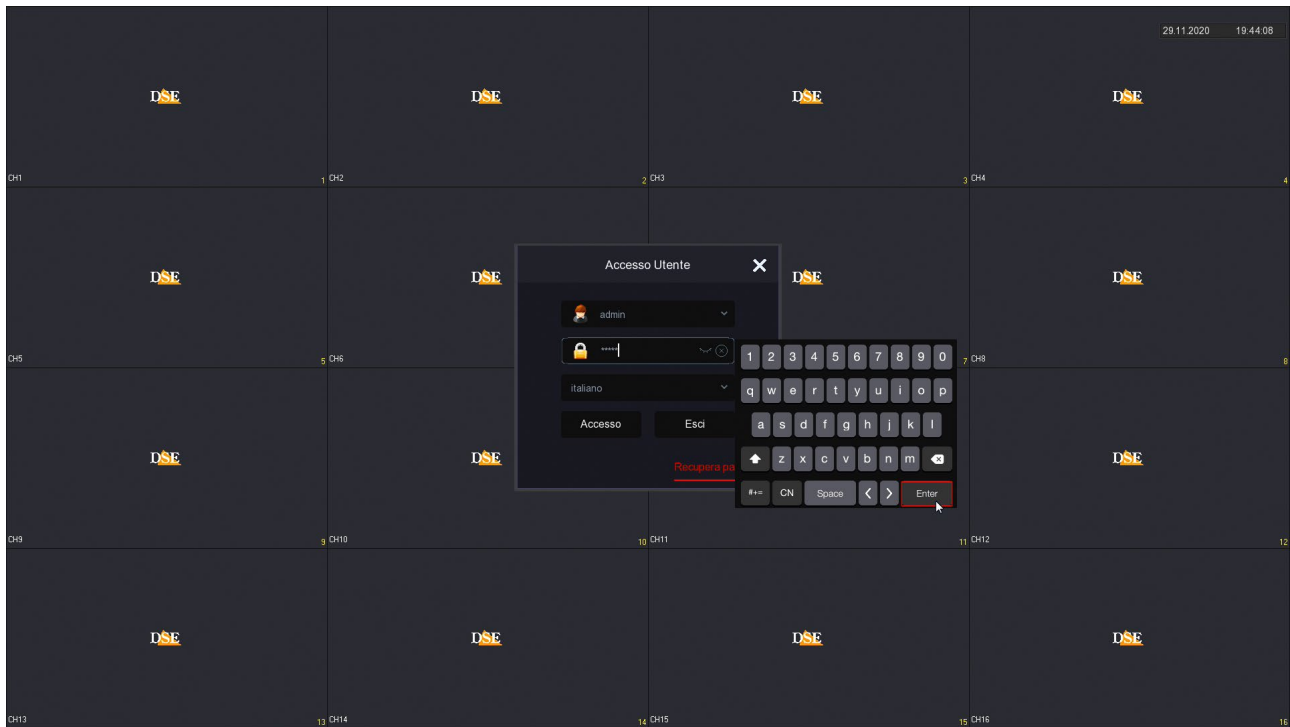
29.11.2020 19:44:08

DSE
CH1 1
DSE
CH2 2
DSE
CH3 3
DSE
CH4 4

DSE
CH5 5
DSE
CH6
DSE
7
CH8 8
DSE

Accesso Utente
admin
*****
italiano
Accesso
Esci
Recupera pa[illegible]

1 2 3 4 5 6 7 8 9 0
q w e r t y u i o p
a s d f g h j k l
z x c v b n m
#+= CN Space < > Enter

DSE
CH9 9
DSE
CH10 10
CH11 11
DSE
CH12 12

DSE
CH13 13
DSE
CH14 14
DSE
CH15 15
DSE
CH16 16